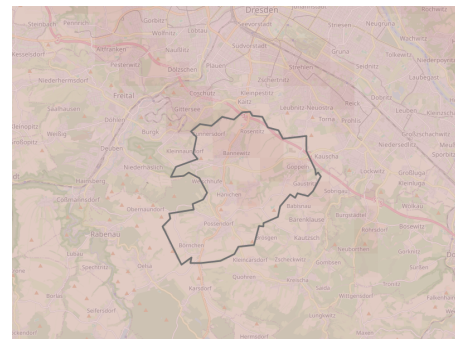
Dresden
Gorbitz
Löbtau
Wölfnitz
Naußlitz
Südvorstadt
Strehlen
Gruna
Tolkewitz
Seidnitz
Freital
Coschütz
Kleinpestitz
Zschertnitz
Kaitz
Leubnitz-Neuostra
Prohlis
Dobritz
Reick
Leuben
Niedersedlitz
Torna
Lockwitz
Großzschachwitz
Bannewitz
Goppeln
Kauscha
Possendorf
Gittersee
Burgk
Rabenau
Babisnau
Kautzsch
Hänichen
Kreischa
Quohren
Karsdorf
Dippoldiswalde
Wilsdruff
Somsdorf
Hainsberg
Deuben
Niederhäslich
Oberhäslich
Spechtritz
Borlas
Seifersdorf
Lungkwitz
Reinhardtsgrimma
Sobrigau
Burgstädtel
Röhrsdorf
Heidenau
Bärenklause
Gaustritz
Golberode
Rippien
Wilmsdorf
Welschhufe
Gombsen
Saida
Wittgensdorf
Großluga
Kleinluga
Wölkau
Dohna
Sporbitz
Zschieren
Meußlitz
Laubegast
Niederpoyritz
Pesterwitz
Niederhermsdorf
Saalhausen
Weißig
Cunnersdorf
Obernaundorf
Schweinsdorf
Paulsdorf
Seifersdorf
Borthen
Röhrsdorf
Dölzschen
Plauen
Räcknitz
Altfranken
Pennrich
Steinbach